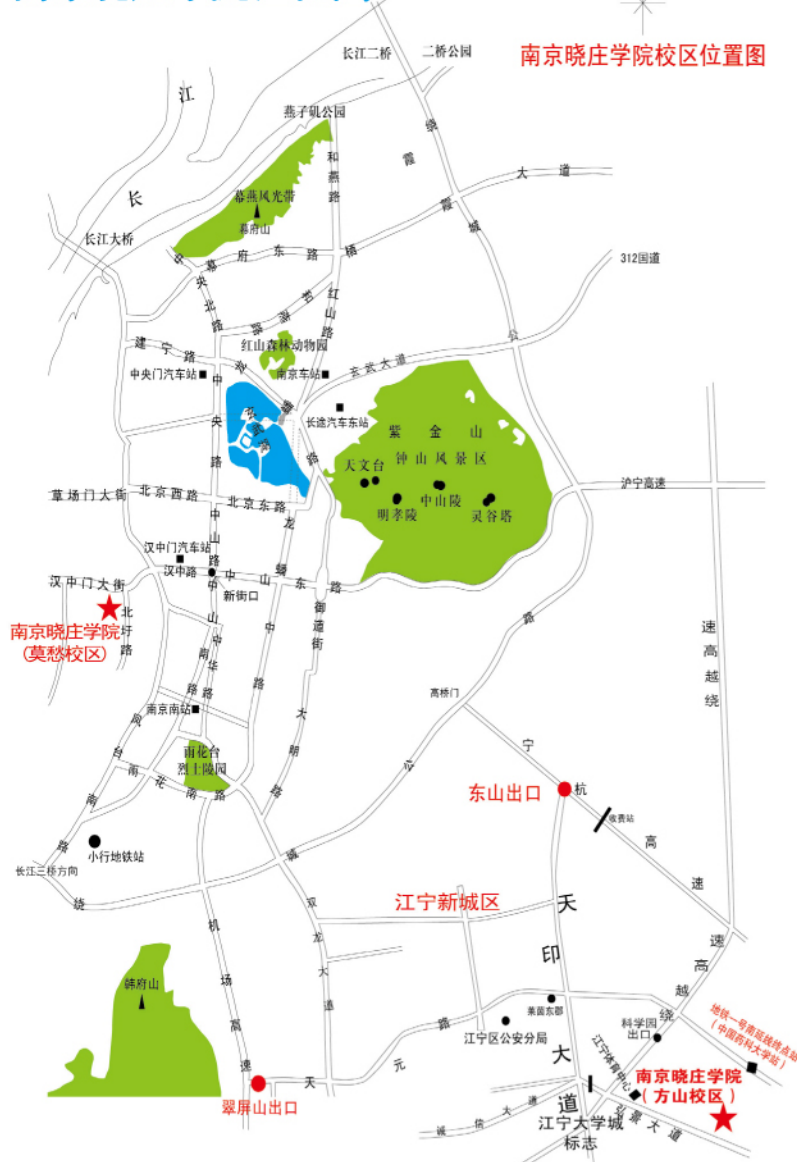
南京晓庄学院校区位置图

长江二桥
二桥公园
江
长
长江大桥
燕子矶公园
和燕路
幕燕风光带
幕府山
幕府东路
中央北路
红山路
迈皋桥
霞
大道
城
312国道
绕
建宁路
红山森林动物园
南京东站
玄武大道
中央门汽车站
南京车站
玄武湖
长途汽车东站
紫金山
钟山风景区
天文台
中山陵
明孝陵
灵谷塔
中央路
草场门大街
北京西路
北京东路
龙蟠路
沪宁高速
汉中门汽车站
汉中路
中山东路
汉中门大街
新街口
南京晓庄学院
(莫愁校区)
北圩路
中山南路
御道街
中华路
南京南站
雨花台
烈士陵园
应天大街
大明路
宁
高桥门
绕城公路
东山出口
杭
收费站
高速
速高越绕
雨花南路
小行地铁站
长江三桥方向
江宁新城区
天
印
双龙大道
韩府山
机场高速
速高越绕
地铁一号南延线终点站
(中国药科大学站)
科学园出口
果园东部
江宁区公安分局
大
江宁体育中心
南京晓庄学院
(方山校区)
翠屏山出口
天元路
道
江宁大学城标志
弘景大道
诚信大道